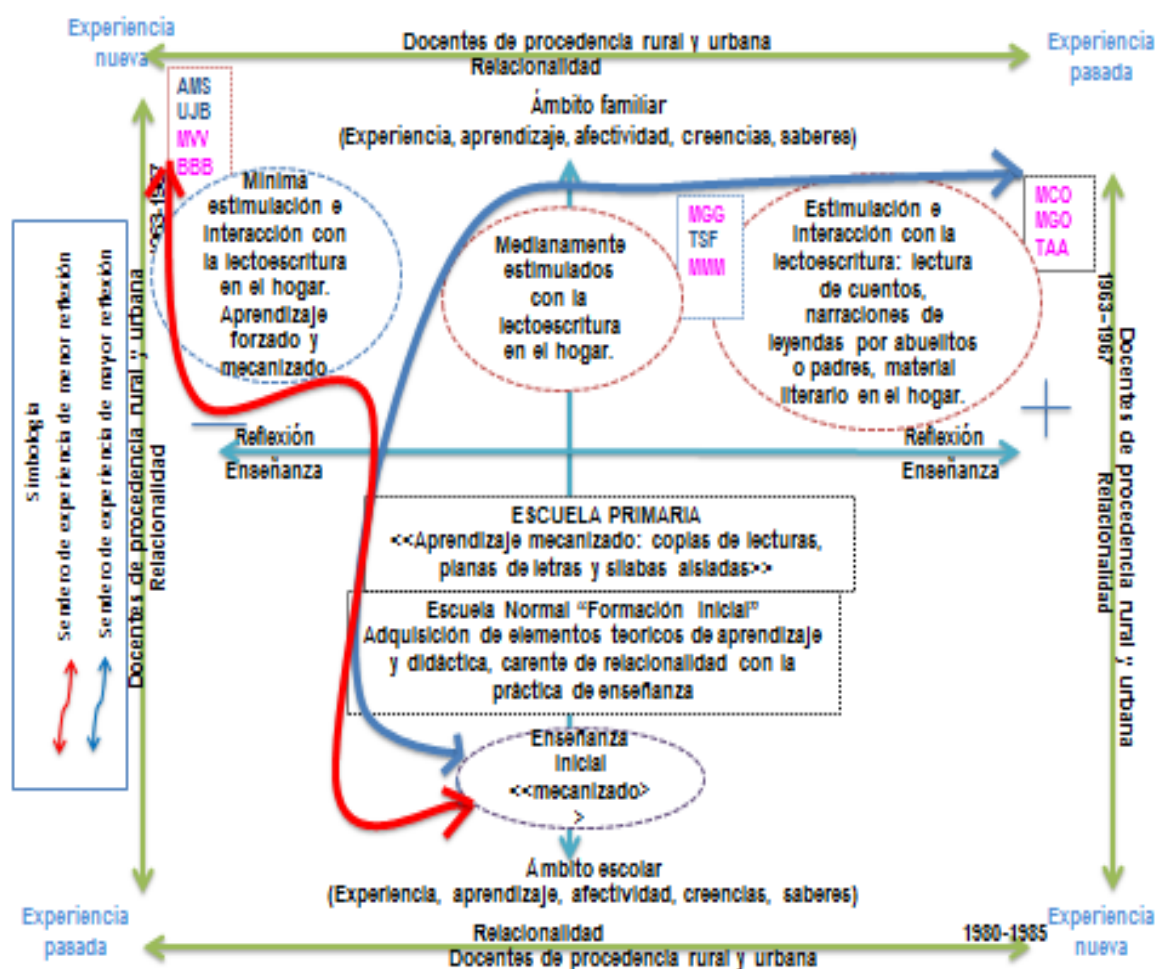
Experiencia nueva

Docentes de procedencia rural y urbana
Relacionalidad

Experiencia pasada

AMS
UJB
MVV
BBB

1963-1967

Ámbito familiar
(Experiencia, aprendizaje, afectividad, creencias, saberes)

Mínima estimulación e interacción con la lectoescritura en el hogar. Aprendizaje forzado y mecanizado

Medianamente estimulados con la lectoescritura en el hogar.

MGG
TSF
MMM

Estimulación e interacción con la lectoescritura: lectura de cuentos, narraciones de leyendas por abuelitos o padres, material literario en el hogar.

MCO
MGO
TAA

1963-1967

Docentes de procedencia rural y urbana
Relacionalidad

Simbología
Sendero de experiencia de menor reflexión
Sendero de experiencia de mayor reflexión

Docentes de procedencia rural y urbana
Relacionalidad

Reflexión
Enseñanza

Reflexión
Enseñanza

ESCUELA PRIMARIA
<<Aprendizaje mecanizado: copias de lecturas, planas de letras y sílabas aisladas>>

Escuela Normal "Formación inicial"
Adquisición de elementos teoricos de aprendizaje y didáctica, carente de relacionalidad con la práctica de enseñanza

Enseñanza inicial
<<mecanizado>
>

Ámbito escolar
(Experiencia, aprendizaje, afectividad, creencias, saberes)

Experiencia pasada

Relacionalidad
Docentes de procedencia rural y urbana

1980-1985

Experiencia nueva